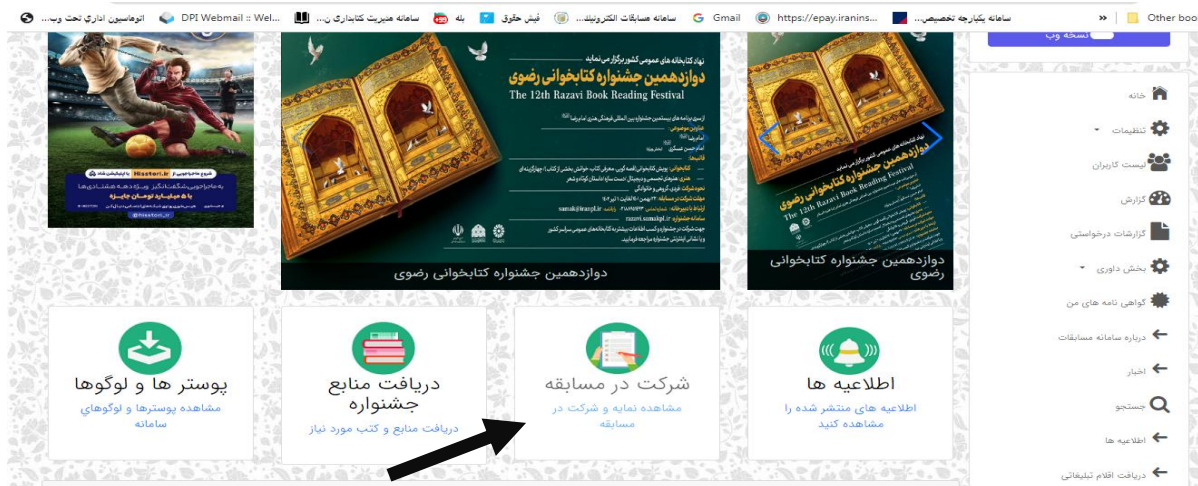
Other boo | سامانه یکپارچه تخصصی... | https://epay.iranins... | Gmail | سامانه مسابقات الکترونیک... | فیش حقوق | بله | سامانه مدیریت کتابداری ن... | DPI Webmail :: Wel... | اتوماسیون اداری تحت وب...

نسخه وب

خانه
تنظیمات
لیست کاربران
گزارش
گزارشات درخواستی
بخش داوری
گواهی نامه های من
درباره سامانه مسابقات
اخبار
جستجو
اطلاعیه ها
دریافت اقلام تبلیغاتی

نهاد کتابخانه های عمومی کشور برگزار می نماید
دوازدهمین جشنواره کتابخوانی رضوی
The 12th Razavi Book Reading Festival

دوازدهمین جشنواره کتابخوانی رضوی

دوازدهمین جشنواره کتابخوانی رضوی

Hiisteri.ir

اطلاعیه ها
اطلاعیه های منتشر شده را مشاهده کنید

شرکت در مسابقه
مشاهده نمایه و شرکت در مسابقه

دریافت منابع جشنواره
دریافت منابع و کتب مورد نیاز

پوستر ها و لوگوها
مشاهده پوسترها و لوگوهای سامانه